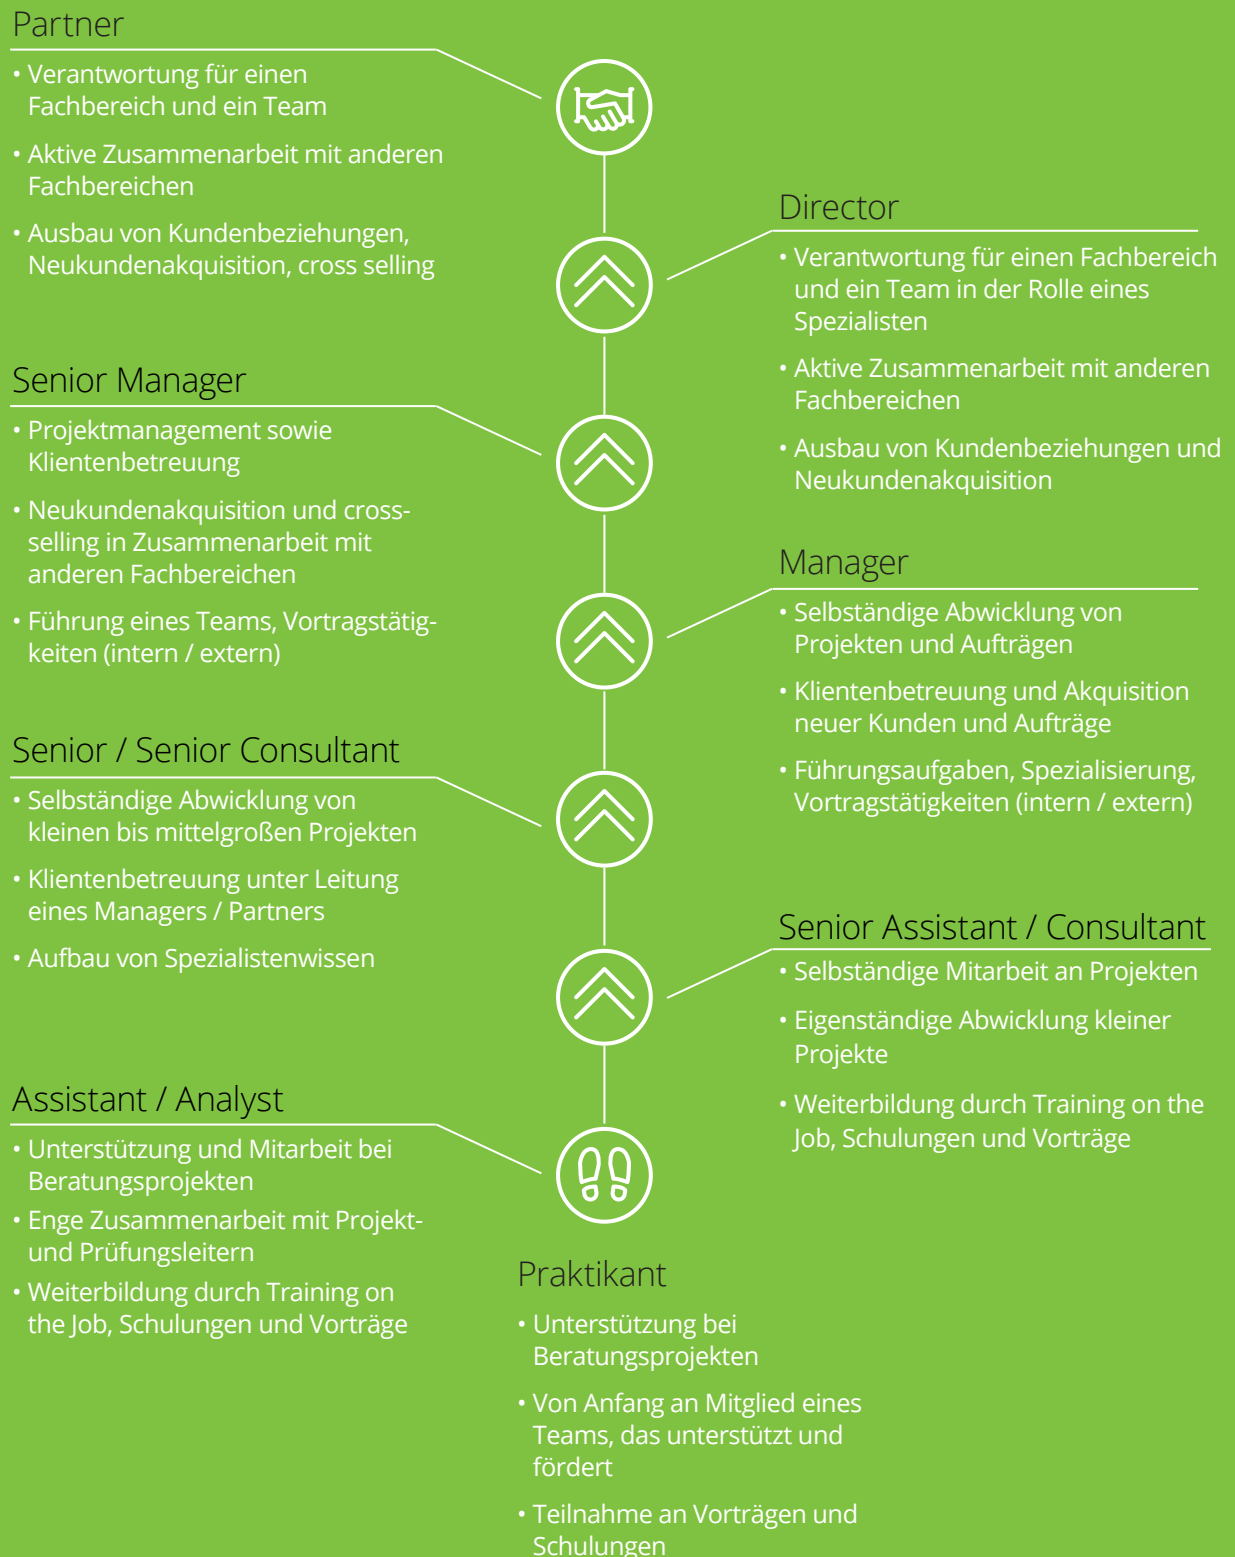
Partner

• Verantwortung für einen Fachbereich und ein Team

• Aktive Zusammenarbeit mit anderen Fachbereichen

• Ausbau von Kundenbeziehungen, Neukundenakquisition, cross selling

Director

• Verantwortung für einen Fachbereich und ein Team in der Rolle eines Spezialisten

• Aktive Zusammenarbeit mit anderen Fachbereichen

• Ausbau von Kundenbeziehungen und Neukundenakquisition

Senior Manager

• Projektmanagement sowie Klientenbetreuung

• Neukundenakquisition und cross-selling in Zusammenarbeit mit anderen Fachbereichen

• Führung eines Teams, Vortragstätigkeiten (intern / extern)

Manager

• Selbständige Abwicklung von Projekten und Aufträgen

• Klientenbetreuung und Akquisition neuer Kunden und Aufträge

• Führungsaufgaben, Spezialisierung, Vortragstätigkeiten (intern / extern)

Senior / Senior Consultant

• Selbständige Abwicklung von kleinen bis mittelgroßen Projekten

• Klientenbetreuung unter Leitung eines Managers / Partners

• Aufbau von Spezialistenwissen

Senior Assistant / Consultant

• Selbständige Mitarbeit an Projekten

• Eigenständige Abwicklung kleiner Projekte

• Weiterbildung durch Training on the Job, Schulungen und Vorträge

Assistant / Analyst

• Unterstützung und Mitarbeit bei Beratungsprojekten

• Enge Zusammenarbeit mit Projekt- und Prüfungsleitern

• Weiterbildung durch Training on the Job, Schulungen und Vorträge

Praktikant

• Unterstützung bei Beratungsprojekten

• Von Anfang an Mitglied eines Teams, das unterstützt und fördert

• Teilnahme an Vorträgen und Schulungen